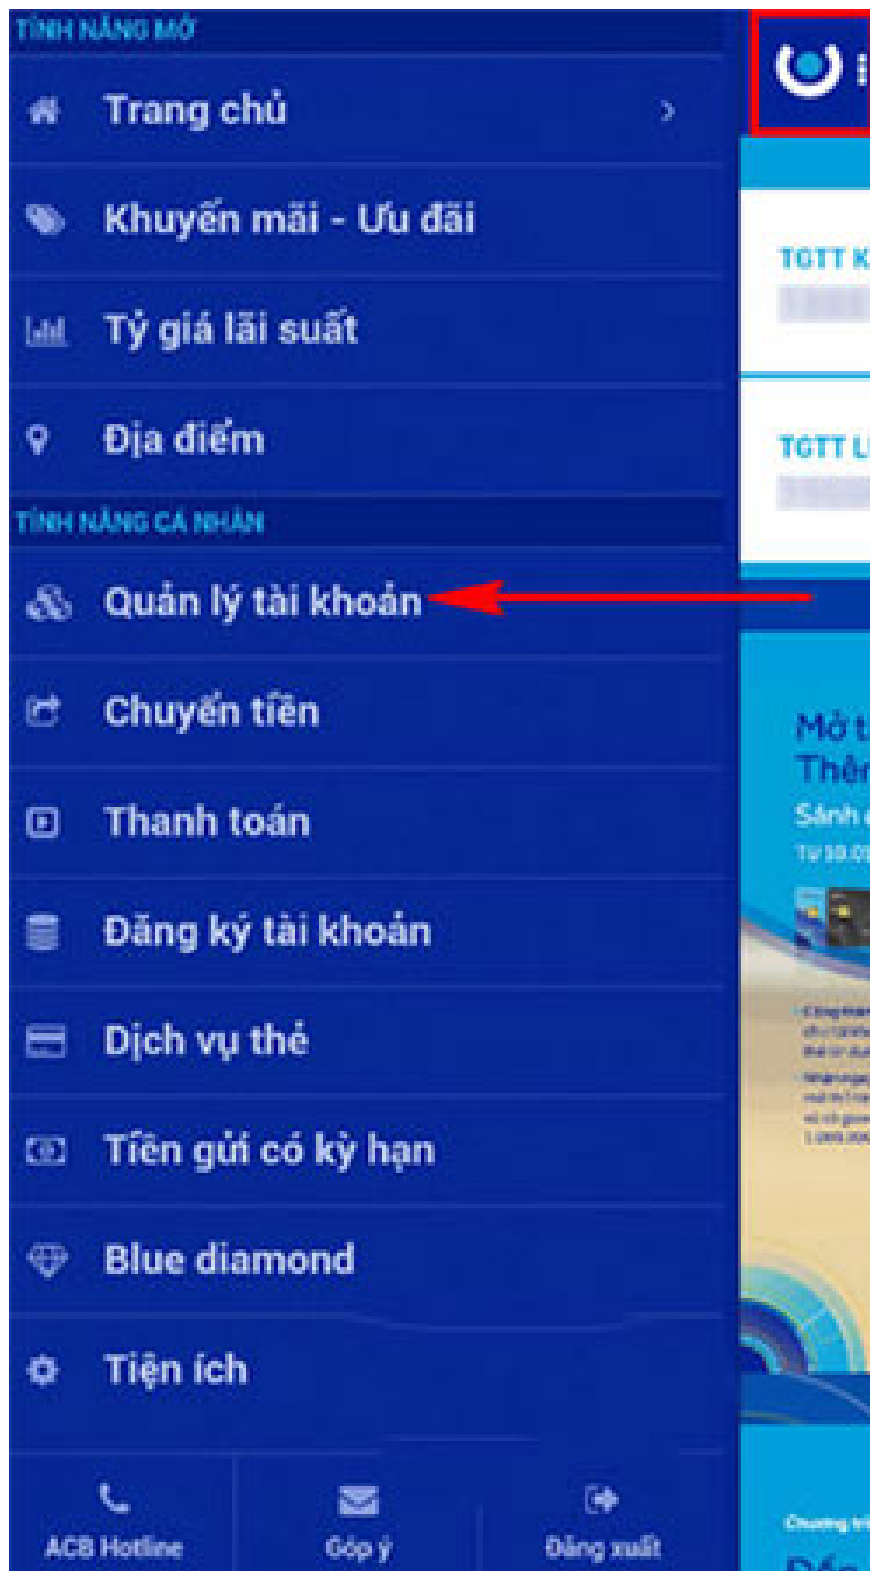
TÍNH NĂNG MỞ

Trang chủ

Khuyến mãi - Ưu đãi

Tỷ giá lãi suất

Địa điểm

TÍNH NĂNG CÁ NHÂN

Quản lý tài khoản

Chuyển tiền

Thanh toán

Đăng ký tài khoản

Dịch vụ thẻ

Tiền gửi có kỳ hạn

Blue diamond

Tiện ích

ACB Hotline

Góp ý

Đăng xuất

TGTT K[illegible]

TGTT L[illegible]

Mở t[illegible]

Thẻ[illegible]

Sành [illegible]

Từ 10.0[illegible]